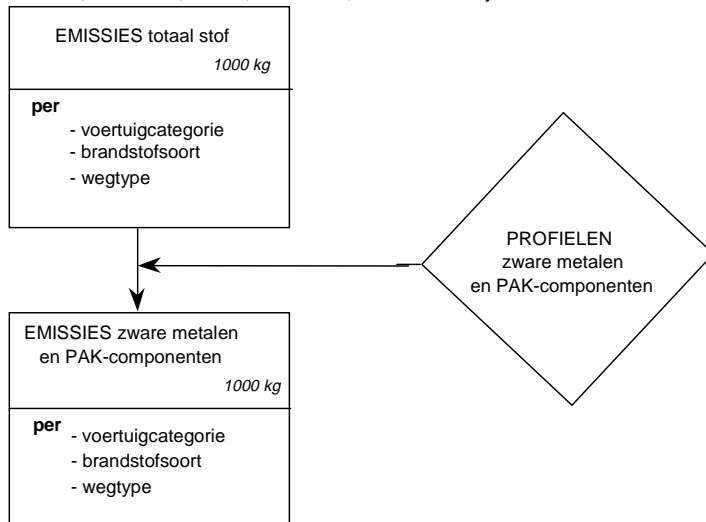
EMISSIES totaal stof

1000 kg

per
- voertuigcategorie
- brandstofsoort
- wegtype

PROFIELEN
zware metalen
en PAK-componenten

EMISSIES zware metalen
en PAK-componenten

1000 kg

per
- voertuigcategorie
- brandstofsoort
- wegtype